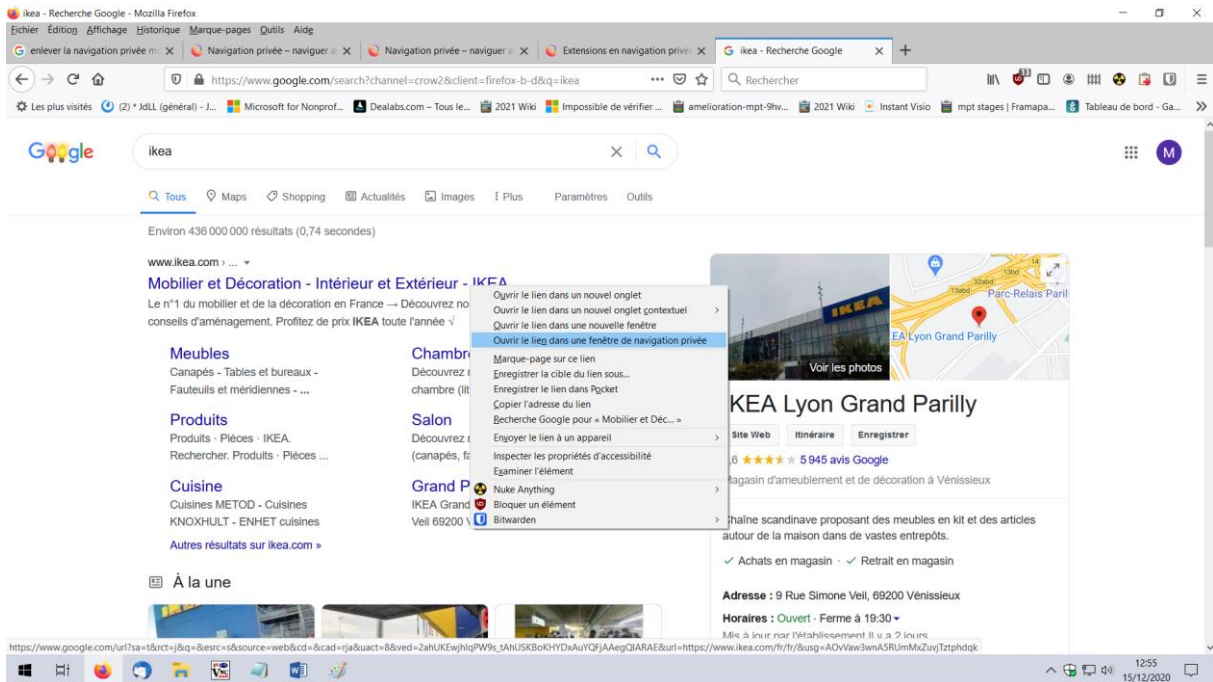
ikea - Recherche Google - Mozilla Firefox

Fichier Édition Affichage Historique Marque-pages Outils Aide

enlever la navigation privée m | Navigation privée – naviguer | Navigation privée – naviguer | Extensions en navigation privé | ikea - Recherche Google

https://www.google.com/search?channel=crow2&client=firefox-b-d&q=ikea

Rechercher

Les plus visités | (2) * JdLL (général) - J... | Microsoft for Nonprof... | Dealabs.com – Tous le... | 2021 Wiki | Impossible de vérifier ... | amelioration-mpt-9hv... | 2021 Wiki | Instant Visio | mpt stages | Framapa... | Tableau de bord - Ga...

Google

ikea

Tous | Maps | Shopping | Actualités | Images | Plus | Paramètres | Outils

Environ 436 000 000 résultats (0,74 secondes)

www.ikea.com › ...

Mobilier et Décoration - Intérieur et Extérieur - IKEA

Le n°1 du mobilier et de la décoration en France → Découvrez no conseils d'aménagement. Profitez de prix IKEA toute l'année √

Meubles
Canapés - Tables et bureaux - Fauteuils et méridiennes - ...

Chambr
Découvrez chambre (lit

Produits
Produits · Pièces · IKEA. Rechercher. Produits · Pièces ...

Salon
Découvrez (canapés, fa

Cuisine
Cuisines METOD - Cuisines KNOXHULT - ENHET cuisines

Grand P
IKEA Grand Veil 69200 V

Autres résultats sur ikea.com »

À la une

Ouvrir le lien dans un nouvel onglet
Ouvrir le lien dans un nouvel onglet contextuel
Ouvrir le lien dans une nouvelle fenêtre
Ouvrir le lien dans une fenêtre de navigation privée
Marque-page sur ce lien
Enregistrer la cible du lien sous...
Enregistrer le lien dans Pocket
Copier l'adresse du lien
Recherche Google pour « Mobilier et Déc... »
Envoyer le lien à un appareil
Inspecter les propriétés d'accessibilité
Examiner l'élément
Nuke Anything
Bloquer un élément
Bitwarden

Parc-Relais Paril
EA Lyon Grand Parilly
Voir les photos

IKEA Lyon Grand Parilly

Site Web | Itinéraire | Enregistrer

,6 ★★★★★ 5 945 avis Google

lagasin d'ameublement et de décoration à Vénissieux

Chaîne scandinave proposant des meubles en kit et des articles autour de la maison dans de vastes entrepôts.

✓ Achats en magasin · ✓ Retrait en magasin

Adresse : 9 Rue Simone Veil, 69200 Vénissieux

Horaires : Ouvert · Ferme à 19:30

Mis à jour par l'établissement Il y a 2 jours

https://www.google.com/url?sa=t&rct=j&q=&esrc=s&source=web&cd=&cad=rja&uact=8&ved=2ahUKEwjhlqPW9s_tAhUSKBoKHYDxAuYQFjAAegQIARAE&url=https://www.ikea.com/fr/fr/&usg=AOvVaw3wnA5RUmMxZuvjTztphdqk

12:55
15/12/2020